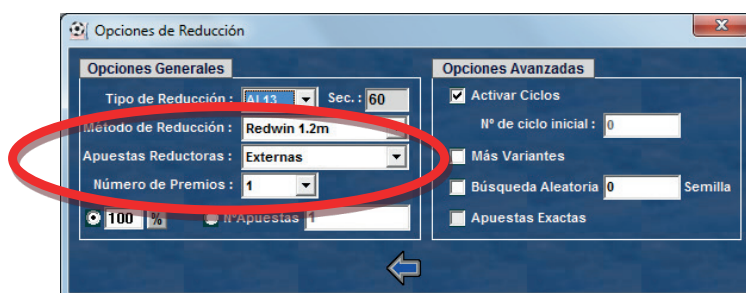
Opciones de Reducción

Opciones Generales

Tipo de Reducción : AL13 Sec.: 60

Método de Reducción : Redwin 1.2m

Apuestas Reductoras : Externas

Número de Premios : 1

100 %

NºApuestas 1

Opciones Avanzadas

Activar Ciclos

Nº de ciclo inicial : 0

Más Variantes

Búsqueda Aleatoria 0 Semilla

Apuestas Exactas